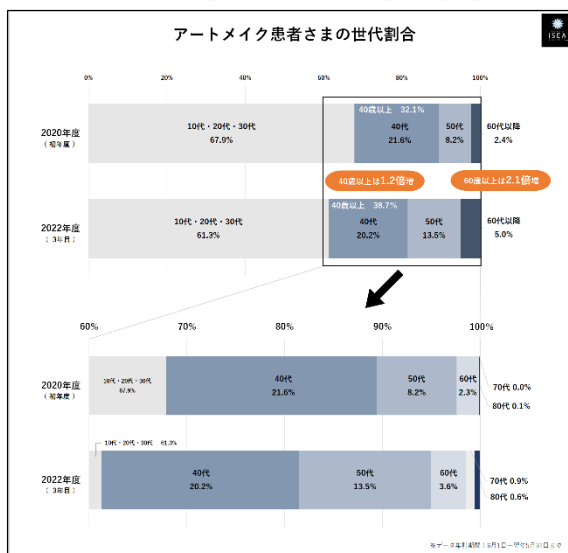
アートメイク患者さまの世代割合

ISEA

0% 20% 40% 60% 80% 100%

2020年度
（初年度）

10代・20代・30代
67.9%

40歳以上 32.1%

40代
21.6%

50代
8.2%

60代以降
2.4%

40歳以上は1.2倍増

60歳以上は2.1倍増

2022年度
［3年目］

10代・20代・30代
61.3%

40歳以上 38.7%

40代
20.2%

50代
13.5%

60代以降
5.0%

60% 70% 80% 90% 100%

2020年度
（初年度）

10代・20代・30代
67.9%

40代
21.6%

50代
8.2%

60代
2.3%

70代 0.0%

80代 0.1%

10代・20代・30代 61.3%

2022年度
［3年目］

40代
20.2%

50代
13.5%

60代
3.6%

70代 0.9%

80代 0.6%

※データ集計期間：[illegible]